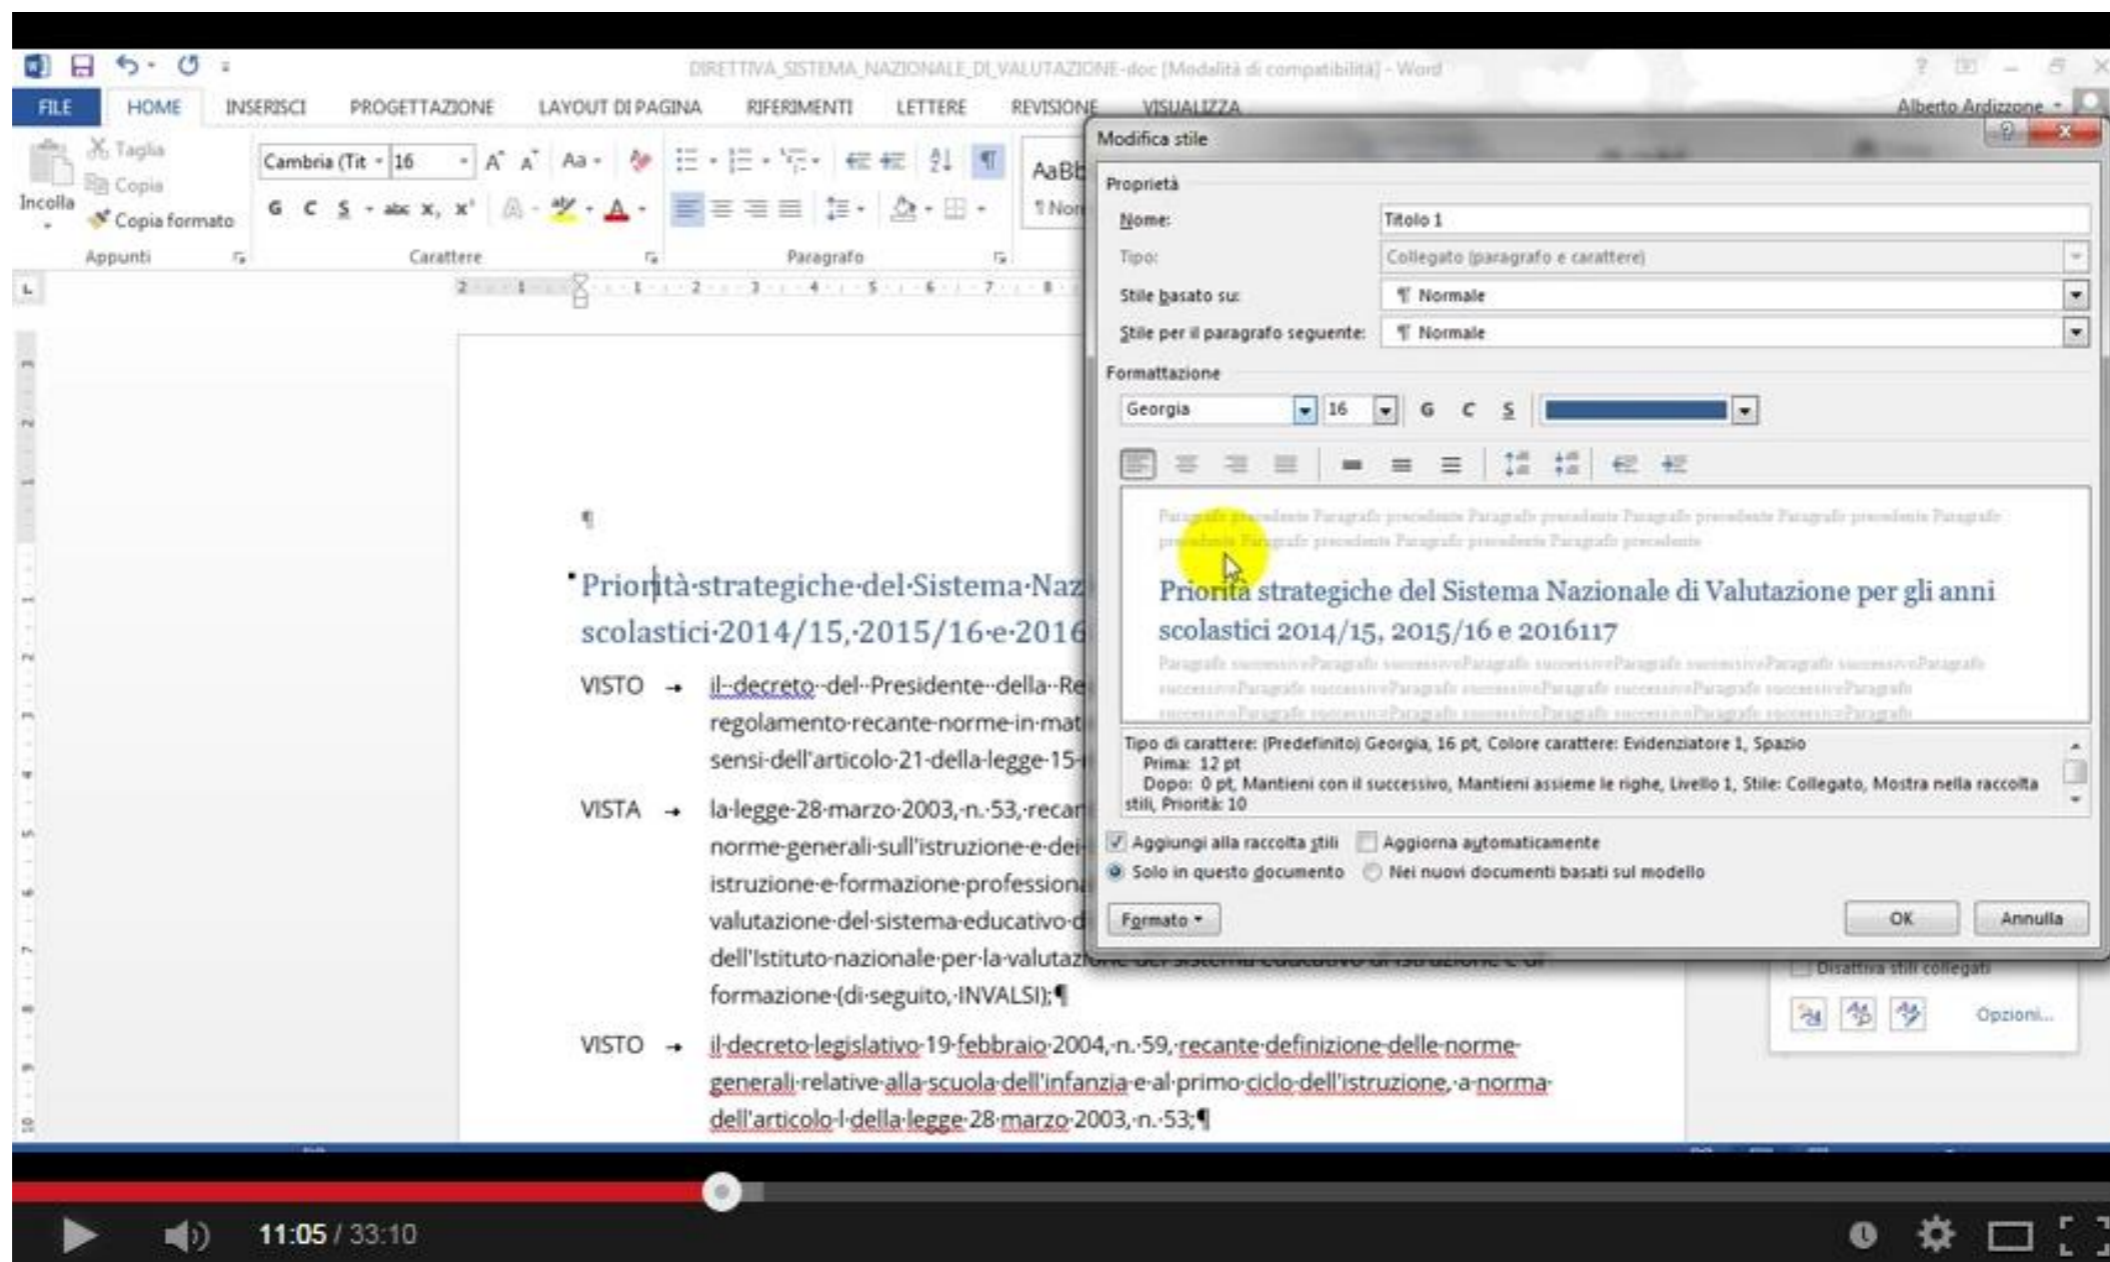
DIRETTIVA_SISTEMA_NAZIONALE_DI_VALUTAZIONE.doc [Modalità di compatibilità] - Word

FILE HOME INSERISCI PROGETTAZIONE LAYOUT DI PAGINA RIFERIMENTI LETTERE REVISIONE VISUALIZZA Alberto Ardizzone

Taglia
Copia
Incolla
Copia formato
Appunti

Cambria (Tit 16
G C S abc $x_2$ $x^2$
Carattere

Paragrafo

AaBb
¶ Nor

Modifica stile

Proprietà
Nome: Titolo 1
Tipo: Collegato (paragrafo e carattere)
Stile basato su: ¶ Normale
Stile per il paragrafo seguente: ¶ Normale

Formattazione
Georgia 16 G C S

Paragrafo precedente Paragrafo precedente Paragrafo precedente Paragrafo precedente Paragrafo precedente Paragrafo precedente Paragrafo precedente Paragrafo precedente Paragrafo precedente

Priorità strategiche del Sistema Nazionale di Valutazione per gli anni scolastici 2014/15, 2015/16 e 2016117

Paragrafo successivo Paragrafo successivo Paragrafo successivo Paragrafo successivo Paragrafo successivo Paragrafo successivo Paragrafo successivo Paragrafo successivo Paragrafo successivo Paragrafo successivo Paragrafo successivo Paragrafo successivo Paragrafo successivo Paragrafo successivo Paragrafo successivo

Tipo di carattere: (Predefinito) Georgia, 16 pt, Colore carattere: Evidenziatore 1, Spazio
Prima: 12 pt
Dopo: 0 pt, Mantieni con il successivo, Mantieni assieme le righe, Livello 1, Stile: Collegato, Mostra nella raccolta stili, Priorità: 10

Aggiungi alla raccolta stili
Aggiorna automaticamente
Solo in questo documento
Nei nuovi documenti basati sul modello

Formato
OK
Annulla

¶

Priorità·strategiche·del·Sistema·Naz
scolastici·2014/15,·2015/16·e·2016

VISTO → il·decreto·del·Presidente·della·Re regolamento·recante·norme·in·mat sensi·dell'articolo·21·della·legge·15·

VISTA → la·legge·28·marzo·2003,·n.·53,·recan norme·generali·sull'istruzione·e·dei istruzione·e·formazione·profession valutazione·del·sistema·educativo·d dell'Istituto·nazionale·per·la·valutaz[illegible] formazione·(di·seguito,·INVALSI);¶

VISTO → il·decreto·legislativo·19·febbraio·2004,·n.·59,·recante·definizione·delle·norme· generali·relative·alla·scuola·dell'infanzia·e·al·primo·ciclo·dell'istruzione,·a·norma· dell'articolo·l·della·legge·28·marzo·2003,·n.·53;¶

Disattiva stili collegati
Opzioni...

11:05 / 33:10